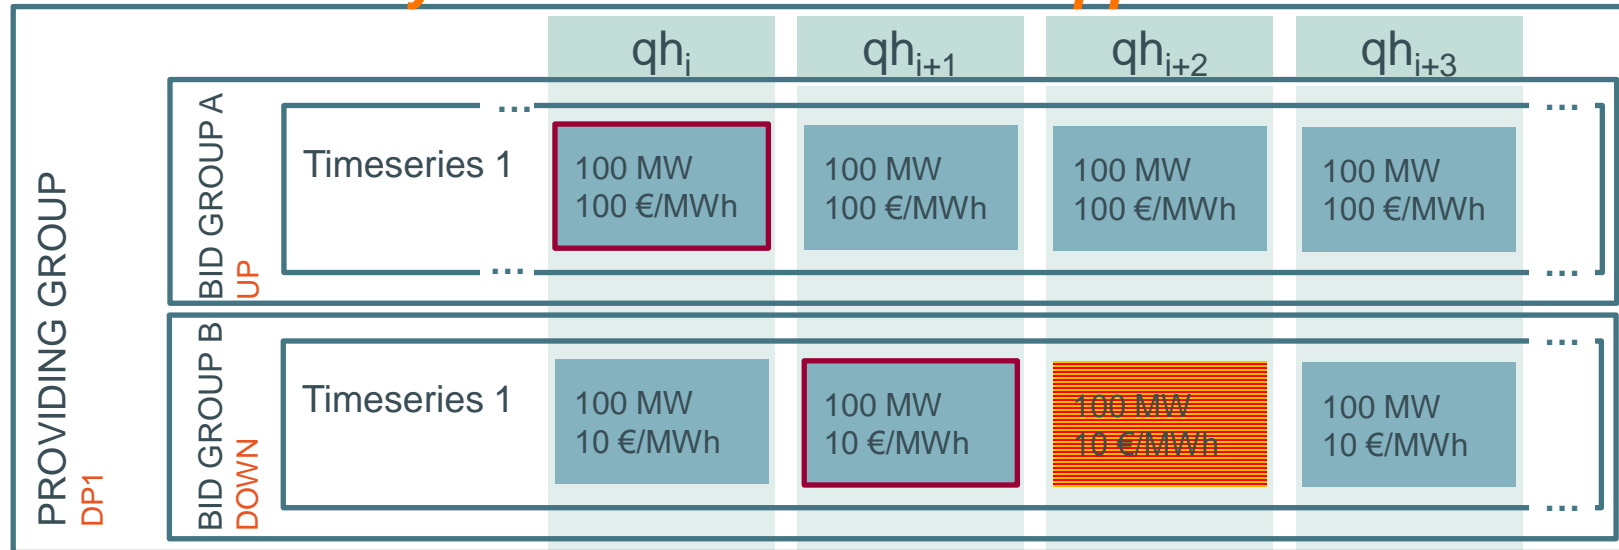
PROVIDING GROUP
DP1

$qh_i$ | $qh_{i+1}$ | $qh_{i+2}$ | $qh_{i+3}$

BID GROUP A
UP

Timeseries 1
...
100 MW
100 €/MWh
100 MW
100 €/MWh
100 MW
100 €/MWh
100 MW
100 €/MWh
...
...
...

BID GROUP B
DOWN

Timeseries 1
100 MW
10 €/MWh
100 MW
10 €/MWh
100 MW
10 €/MWh
100 MW
10 €/MWh
...
...